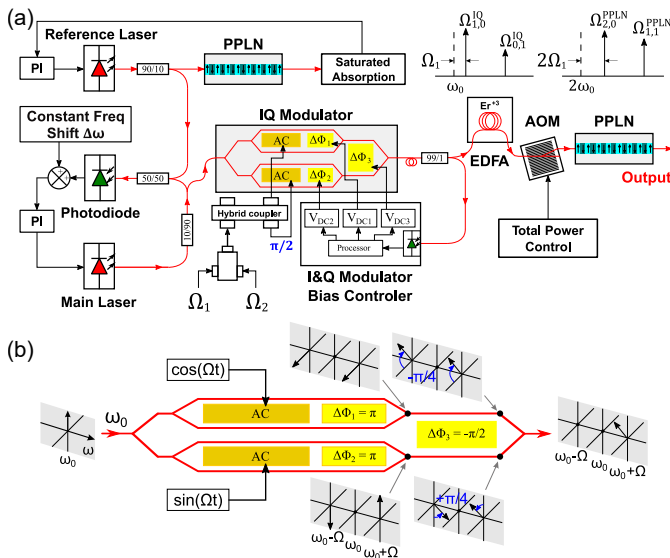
(a)

Reference Laser

PI

90/10

PPLN

Saturated Absorption

$\Omega_1$

$\omega_0$

$\Omega_{1,0}^{\mathrm{IQ}}$

$\Omega_{0,1}^{\mathrm{IQ}}$

$2\Omega_1$

$2\omega_0$

$\Omega_{2,0}^{\mathrm{PPLN}}$

$\Omega_{1,1}^{\mathrm{PPLN}}$

Constant Freq Shift Δω

IQ Modulator

AC

ΔΦ$_1$

ΔΦ$_3$

AC

ΔΦ$_2$

99/1

Er$^{+3}$

EDFA

AOM

PPLN

Output

50/50

Photodiode

PI

10/90

Hybrid coupler

π/2

V$_{DC2}$

V$_{DC1}$

V$_{DC3}$

Processor

Total Power Control

Main Laser

$\Omega_1$

$\Omega_2$

I&Q Modulator Bias Controler

(b)

cos(Ωt)

$\omega_0$

$\omega_0$

ω

AC

ΔΦ$_1$ = π

-π/4

ΔΦ$_3$ = -π/2

AC

ΔΦ$_2$ = π

sin(Ωt)

+π/4

$\omega_0$-Ω $\omega_0$ $\omega_0$+Ω

$\omega_0$-Ω $\omega_0$ $\omega_0$+Ω